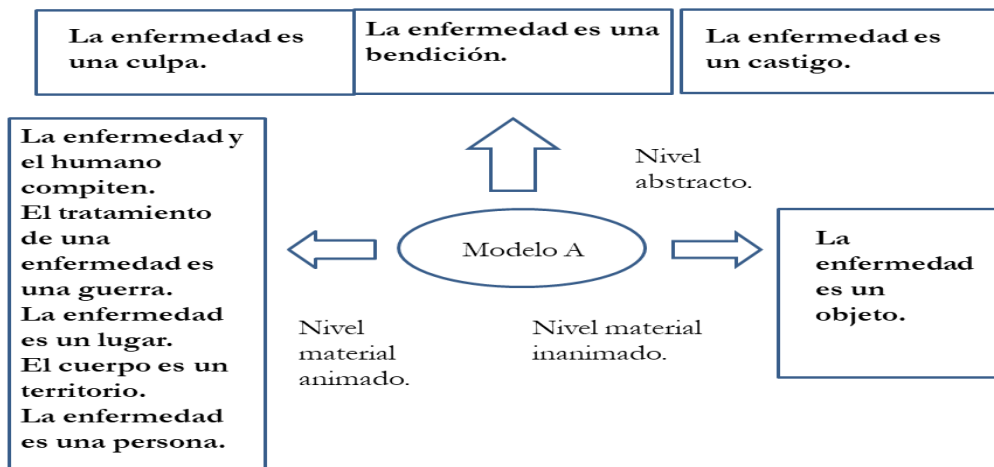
La enfermedad es una culpa.

La enfermedad es una bendición.

La enfermedad es un castigo.

La enfermedad y el humano compiten.
El tratamiento de una enfermedad es una guerra.
La enfermedad es un lugar.
El cuerpo es un territorio.
La enfermedad es una persona.

Nivel abstracto.

Modelo A

La enfermedad es un objeto.

Nivel material animado.

Nivel material inanimado.